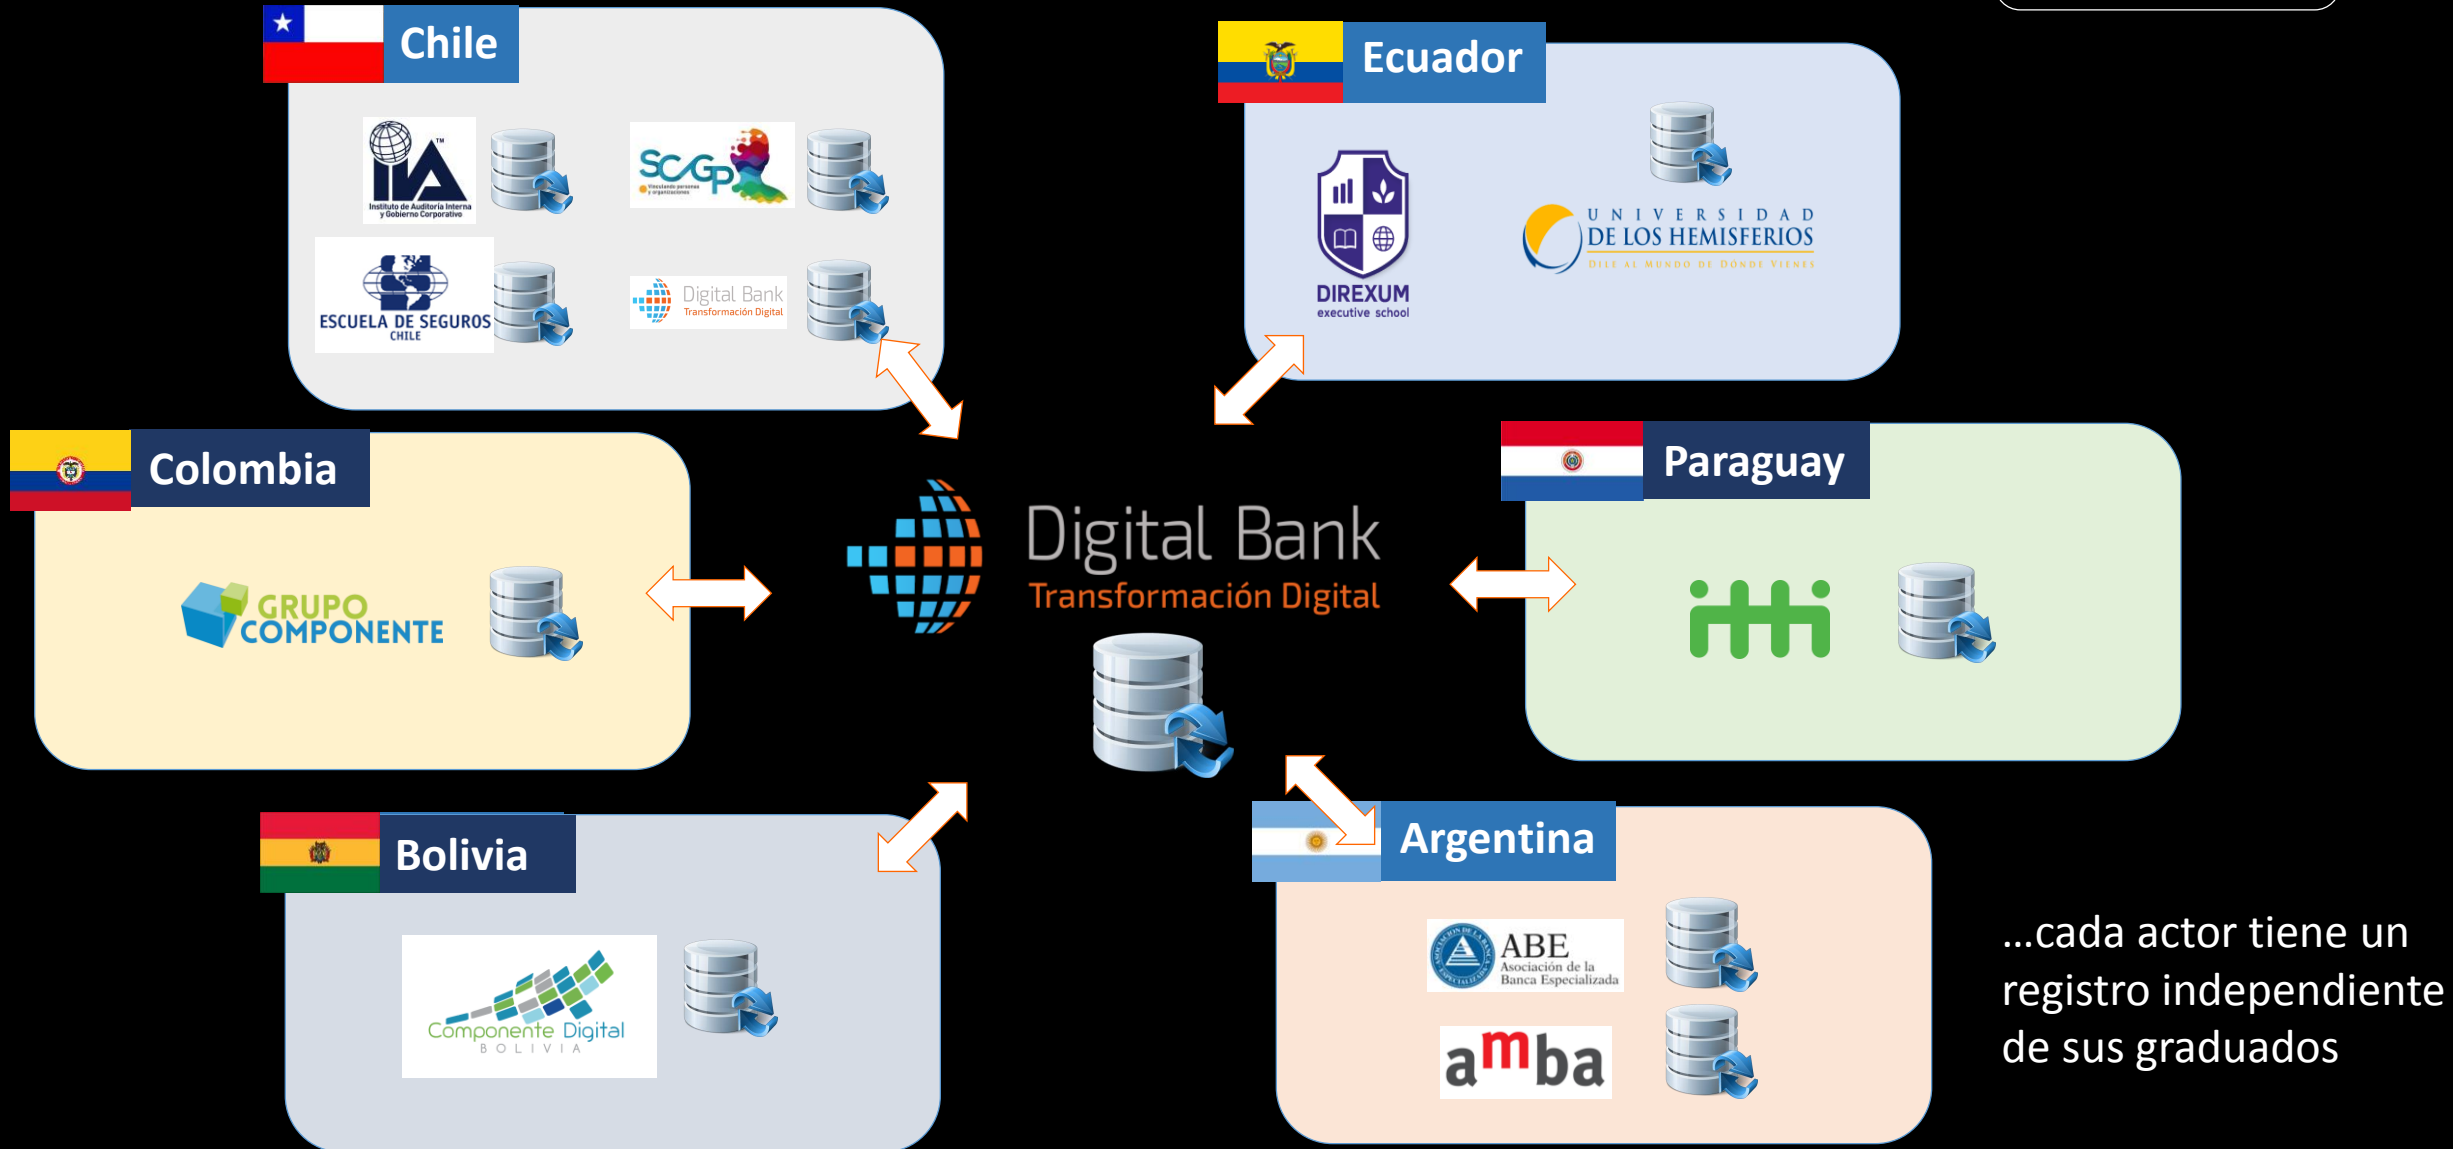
Chile

IIA
Instituto de Auditoría Interna y Gobierno Corporativo

SCGP
Vinculando personas y organizaciones

ESCUELA DE SEGUROS
CHILE

Digital Bank
Transformación Digital

Ecuador

DIREXUM
executive school

UNIVERSIDAD
DE LOS HEMISFERIOS
DILE AL MUNDO DE DONDE VIENES

Colombia

GRUPO
COMPONENTE

Digital Bank
Transformación Digital

Paraguay

Bolivia

Componente Digital
BOLIVIA

Argentina

ABE
Asociación de la Banca Especializada

amba

...cada actor tiene un registro independiente de sus graduados